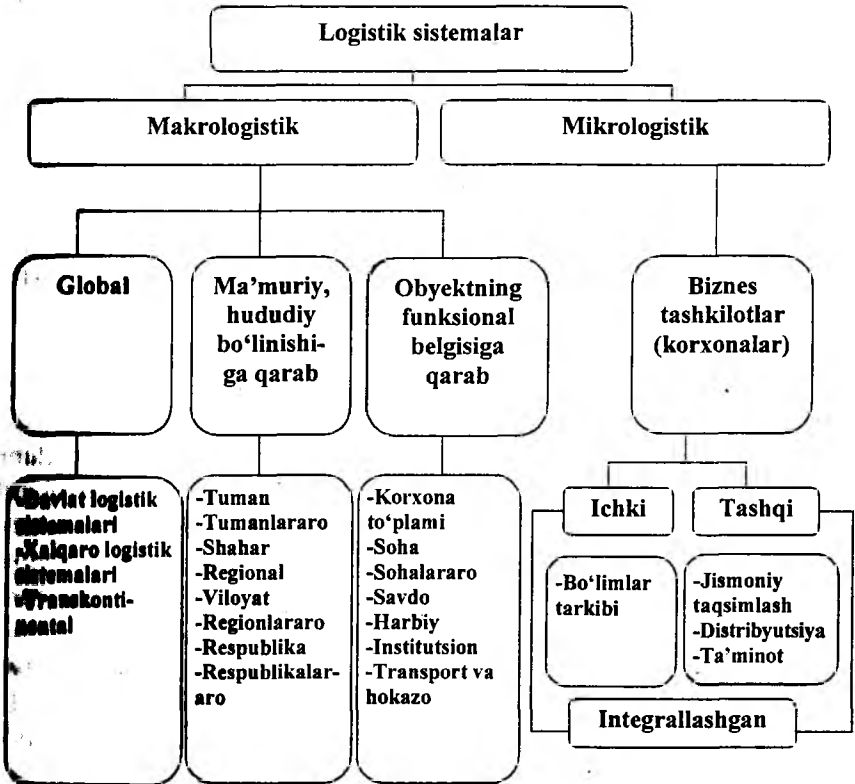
Logistik sistemalar

Makrologistik

Mikrologistik

Global

Ma'muriy, hududiy bo'linishiga qarab

Obyektning funksional belgisiga qarab

Biznes tashkilotlar (korxonalar)

-Davlat logistik sistemalari
-Xalqaro logistik sistemalari
-Transkontinental

-Tuman
-Tumanlararo
-Shahar
-Regional
-Viloyat
-Regionlararo
-Respublika
-Respublikalararo

-Korxona to'plami
-Soha
-Sohalararo
-Savdo
-Harbiy
-Institutsion
-Transport va hokazo

Ichki

Tashqi

-Bo'limlar tarkibi

-Jismoniy taqsimlash
-Distribyutsiya
-Ta'minot

Integrallashgan